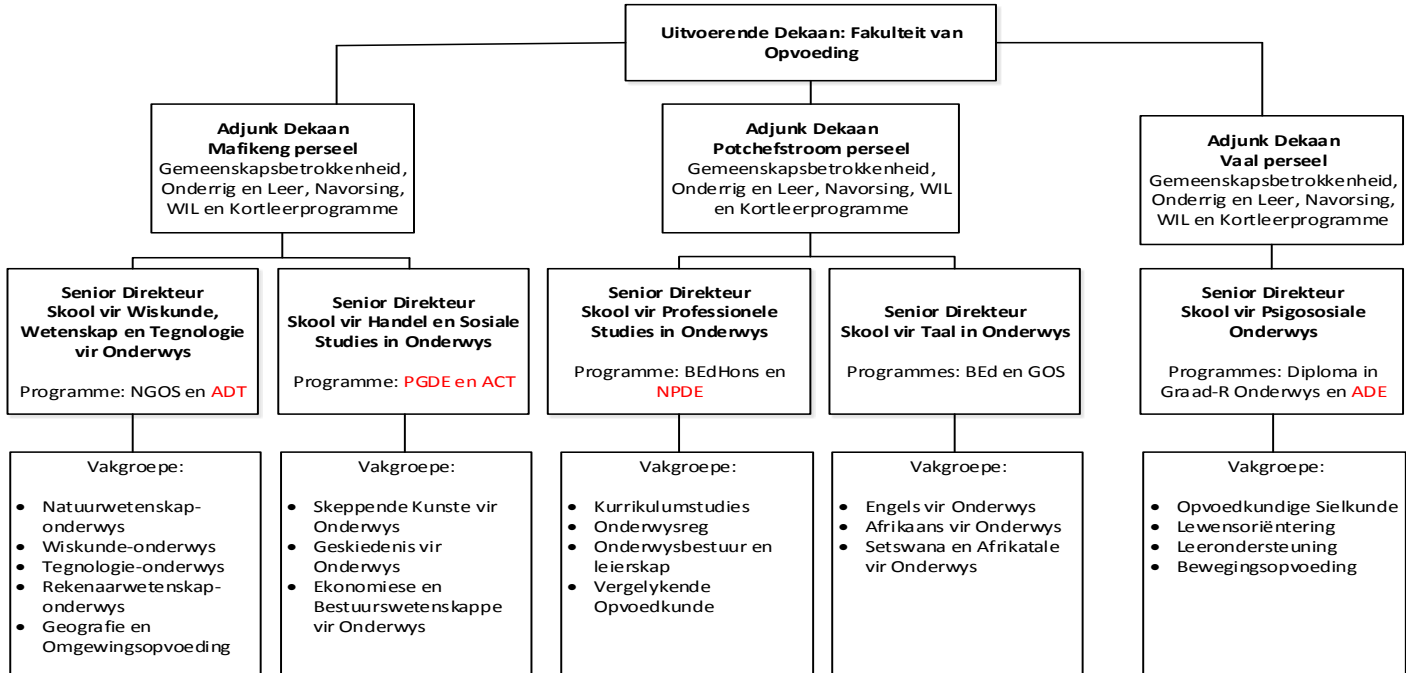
Uitvoerende Dekaan: Fakulteit van Opvoeding

Adjunk Dekaan
Mafikeng perseel
Gemeenskapsbetrokkenheid, Onderrig en Leer, Navorsing, WIL en Kortleerprogramme

Adjunk Dekaan
Potchefstroom perseel
Gemeenskapsbetrokkenheid, Onderrig en Leer, Navorsing, WIL en Kortleerprogramme

Adjunk Dekaan
Vaal perseel
Gemeenskapsbetrokkenheid, Onderrig en Leer, Navorsing, WIL en Kortleerprogramme

Senior Direkteur
Skool vir Wiskunde, Wetenskap en Tegnologie vir Onderwys

Programme: NGOS en ADT

Senior Direkteur
Skool vir Handel en Sosiale Studies in Onderwys

Programme: PGDE en ACT

Senior Direkteur
Skool vir Professionele Studies in Onderwys

Programme: BEdHons en NPDE

Senior Direkteur
Skool vir Taal in Onderwys

Programmes: BEd en GOS

Senior Direkteur
Skool vir Psigososiale Onderwys

Programmes: Diploma in Graad-R Onderwys en ADE

Vakgroepe:
- Natuurwetenskaponderwys
- Wiskunde-onderwys
- Tegnologie-onderwys
- Rekenaarwetenskaponderwys
- Geografie en Omgewingsopvoeding

Vakgroepe:
- Skeppende Kunste vir Onderwys
- Geskiedenis vir Onderwys
- Ekonomiese en Bestuurswetenskappe vir Onderwys

Vakgroepe:
- Kurrikulumstudies
- Onderwysreg
- Onderwysbestuur en leierskap
- Vergelykende Opvoedkunde

Vakgroepe:
- Engels vir Onderwys
- Afrikaans vir Onderwys
- Setswana en Afrikatale vir Onderwys

Vakgroepe:
- Opvoedkundige Sielkunde
- Lewensoriëntering
- Leerondersteuning
- Bewegingsopvoeding